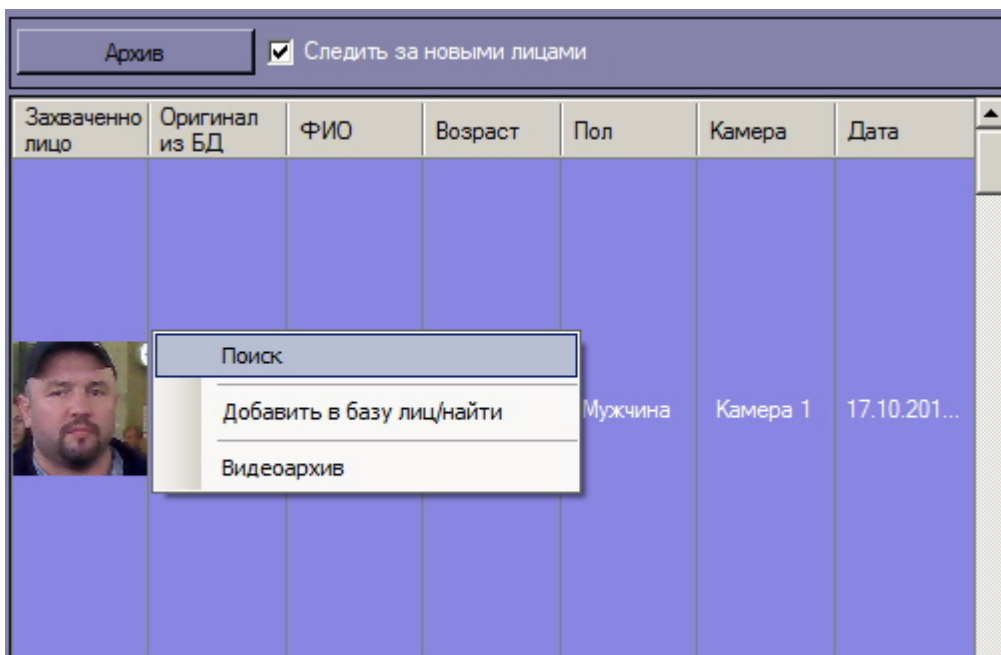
Архив
Следить за новыми лицами

| Захваченно лицо | Оригинал из БД | ФИО | Возраст | Пол | Камера | Дата |
|---|---|---|---|---|---|---|
| | | | | Мужчина | Камера 1 | 17.10.201... |

Поиск
Добавить в базу лиц/найти
Видеоархив